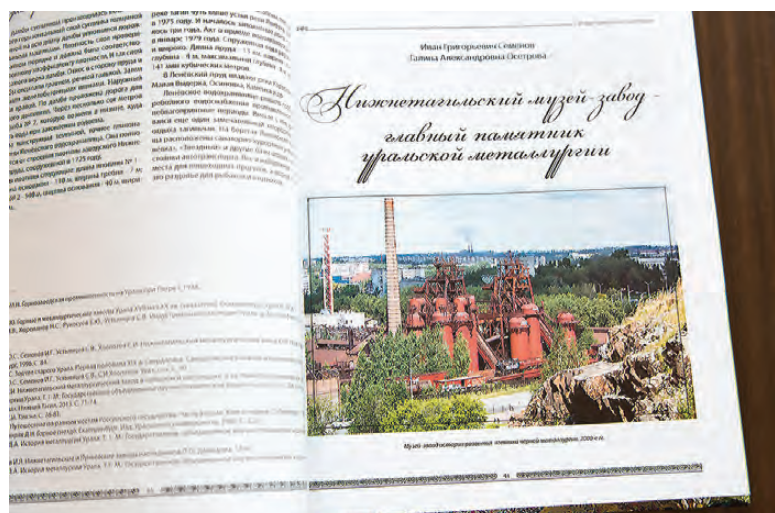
Иван Григорьевич Семенов
Галина Александровна Осотрова

Нижнетагильский музей-завод – главный памятник уральской металлургии

Музей-заводоисторический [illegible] черной металлургии, 2000 г.

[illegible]

1975 году. И началось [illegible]

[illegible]